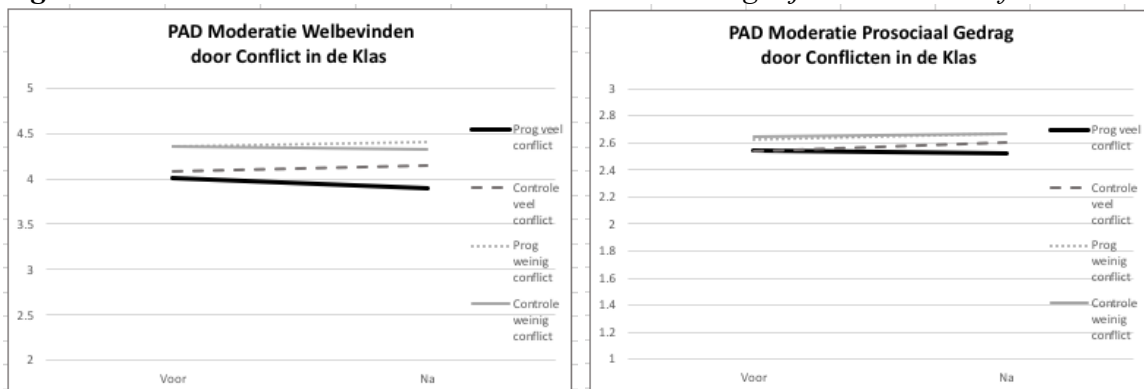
PAD Moderatie Welbevinden door Conflict in de Klas

5
4.5
4
3.5
3
2.5
2

Voor
Na

Prog veel conflict
Controle veel conflict
Prog weinig conflict
Controle weinig conflict

PAD Moderatie Prosociaal Gedrag door Conflicten in de Klas

3
2.8
2.6
2.4
2.2
2
1.8
1.6
1.4
1.2
1

Voor
Na

Prog veel conflict
Controle veel conflict
Prog weinig conflict
Controle weinig conflict